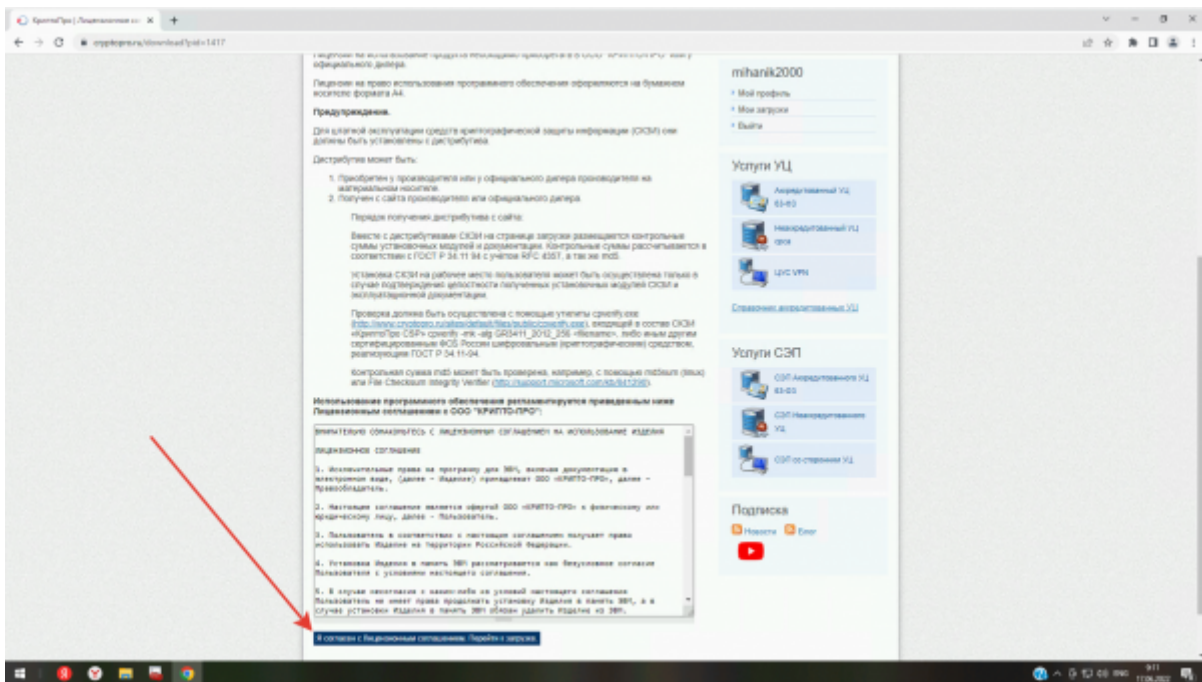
КриптоПро | Лицензионное со ×

cryptopro.ru/download?pid=1417

Лицензия на использование продукта необходимо приобрести в ООО "КРИПТО-ПРО" или у официального дилера.

Лицензии на право использования программного обеспечения оформляются на бумажном носителе формата А4.

Предупреждение.

Для штатной эксплуатации средств криптографической защиты информации (СКЗИ) они должны быть установлены с дистрибутива.

Дистрибутив может быть:

1. Приобретен у производителя или у официального дилера производителя на материальном носителе.
2. Получен с сайта производителя или официального дилера.

Порядок получения дистрибутива с сайта:

Вместе с дистрибутивами СКЗИ на странице загрузки размещаются контрольные суммы установочных модулей и документации. Контрольные суммы рассчитываются в соответствии с ГОСТ Р 34.11-94 с учетом RFC 4357, а так же md5.

Установка СКЗИ на рабочее место пользователя может быть осуществлена только в случае подтверждения целостности полученных установочных модулей СКЗИ и эксплуатационной документации.

Проверка должна быть осуществлена с помощью утилиты cpverify.exe (http://www.cryptopro.ru/sites/default/files/public/cpverify.exe), входящей в состав СКЗИ «КриптоПро CSP» cpverify -mk -alg GR3411_2012_256 <filename>, либо иным другим сертифицированным ФСБ России шифровальным (криптографическим) средством, реализующим ГОСТ Р 34.11-94.

Контрольная сумма md5 может быть проверена, например, с помощью md5sum (linux) или File Checksum Integrity Verifier (http://support.microsoft.com/kb/841290).

Использование программного обеспечения регламентируется приведенным ниже Лицензионным соглашением с ООО "КРИПТО-ПРО"

ВНИМАТЕЛЬНО ОЗНАКОМЬТЕСЬ С ЛИЦЕНЗИОННЫМ СОГЛАШЕНИЕМ НА ИСПОЛЬЗОВАНИЕ ИЗДЕЛИЯ

ЛИЦЕНЗИОННОЕ СОГЛАШЕНИЕ

1. Исключительные права на программу для ЭВМ, включая документацию в электронном виде, (далее - Изделие) принадлежат ООО «КРИПТО-ПРО», далее - Правообладатель.

2. Настоящее соглашение является офертой ООО «КРИПТО-ПРО» к физическому или юридическому лицу, далее - Пользователь.

3. Пользователь в соответствии с настоящим соглашением получает право использовать Изделие на территории Российской Федерации.

4. Установка Изделия в память ЭВМ рассматривается как безусловное согласие Пользователя с условиями настоящего соглашения.

5. В случае несогласия с каким-либо из условий настоящего соглашения Пользователь не имеет права продолжать установку Изделия в память ЭВМ, а в случае установки Изделия в память ЭВМ обязан удалить Изделие из ЭВМ.

Я согласен с Лицензионным соглашением. Перейти к загрузке

mihanik2000
• Мой профиль
• Мои загрузки
• Выйти

Услуги УЦ
Аккредитованный УЦ 63-ФЗ
Неаккредитованный УЦ сроки
ЦУС VPN
Справочник аккредитованных УЦ

Услуги СЭП
СЭП Аккредитованного УЦ 63-ФЗ
СЭП Неаккредитованного УЦ
СЭП со сторонними УЦ

Подписка
Новости Блог